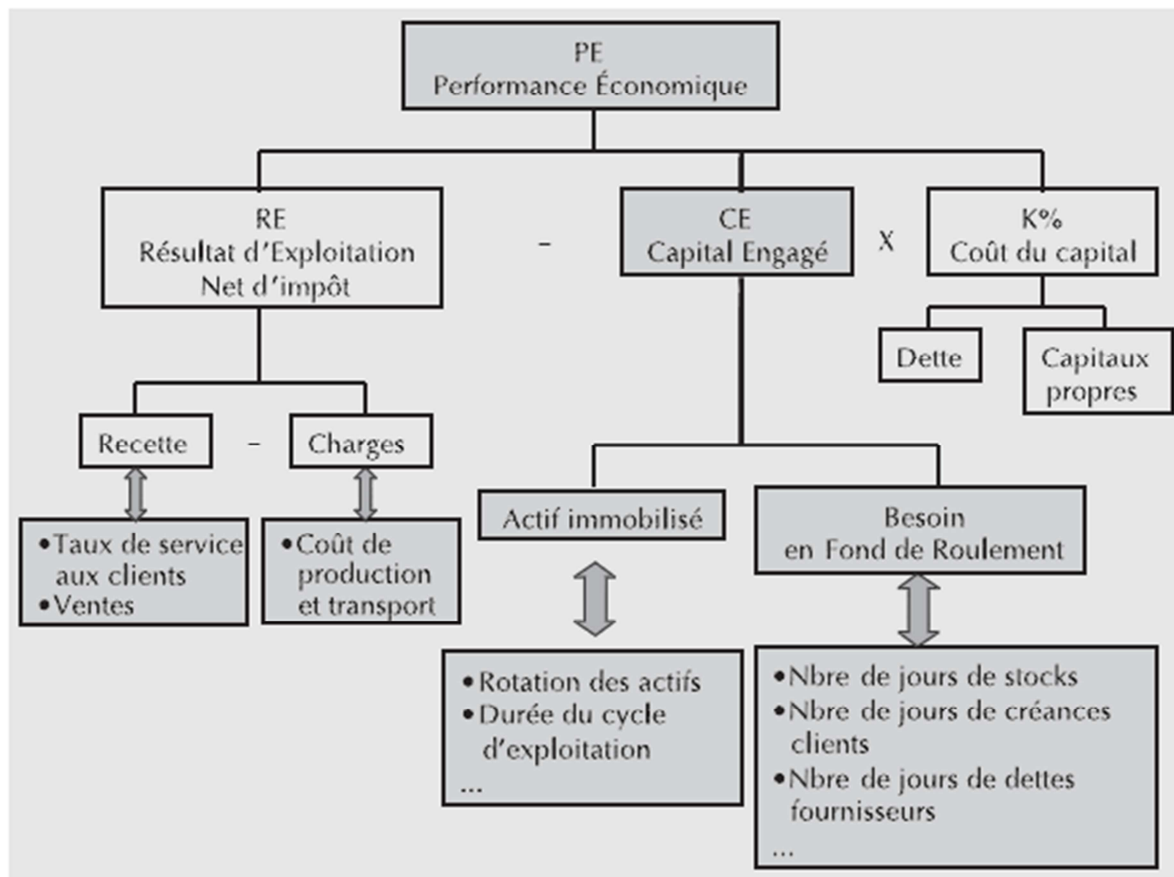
PE
Performance Économique

RE
Résultat d'Exploitation
Net d'impôt

-

CE
Capital Engagé

X

K%
Coût du capital

Dette

Capitaux propres

Recette

-

Charges

•Taux de service aux clients
•Ventes

•Coût de production et transport

Actif immobilisé

Besoin
en Fond de Roulement

•Rotation des actifs
•Durée du cycle d'exploitation
...

•Nbre de jours de stocks
•Nbre de jours de créances clients
•Nbre de jours de dettes fournisseurs
...